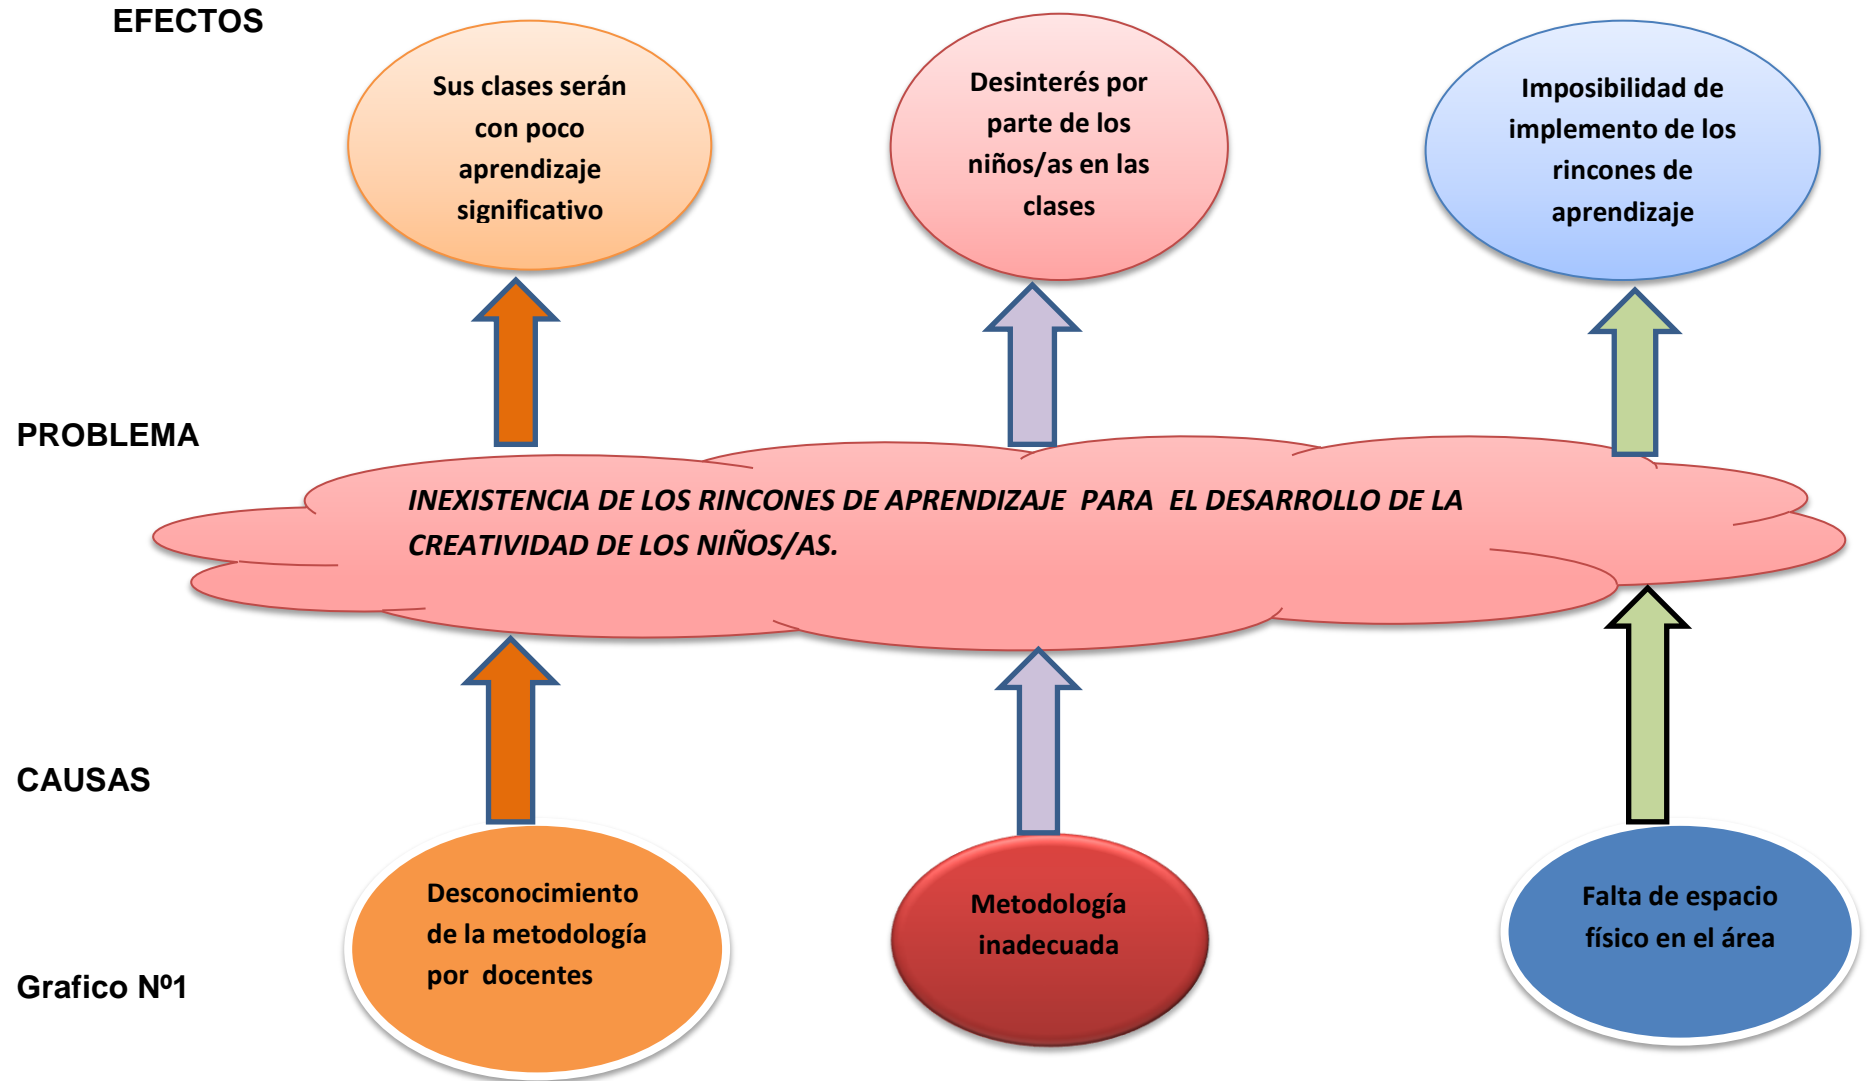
EFECTOS

Sus clases serán con poco aprendizaje significativo

Desinterés por parte de los niños/as en las clases

Imposibilidad de implemento de los rincones de aprendizaje

PROBLEMA

INEXISTENCIA DE LOS RINCONES DE APRENDIZAJE PARA EL DESARROLLO DE LA CREATIVIDAD DE LOS NIÑOS/AS.

CAUSAS

Desconocimiento de la metodología por docentes

Metodología inadecuada

Falta de espacio físico en el área

Grafico Nº1